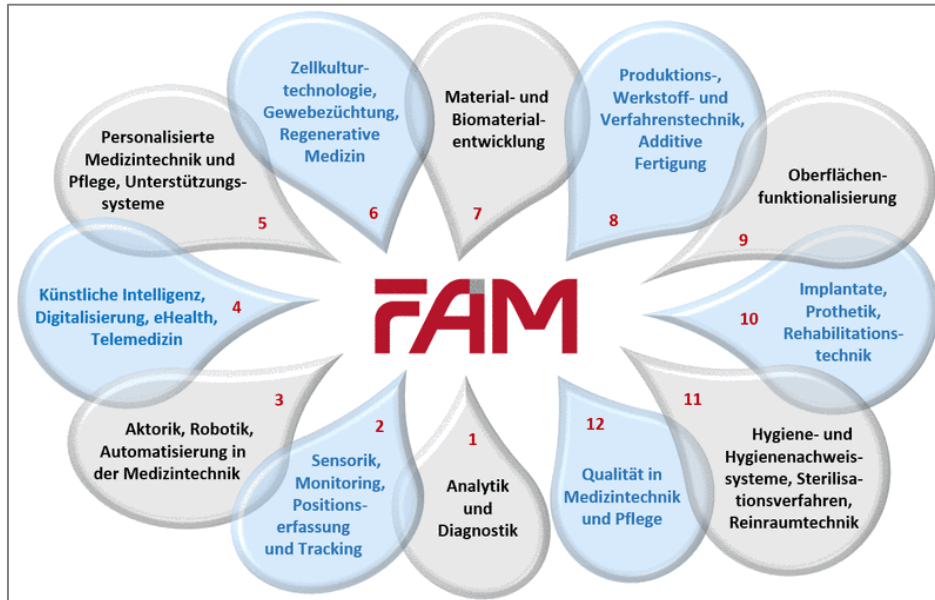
FAM

1
Analytik und Diagnostik

2
Sensorik, Monitoring, Positionserfassung und Tracking

3
Aktorik, Robotik, Automatisierung in der Medizintechnik

4
Künstliche Intelligenz, Digitalisierung, eHealth, Telemedizin

5
Personalisierte Medizintechnik und Pflege, Unterstützungssysteme

6
Zellkulturtechnologie, Gewebezüchtung, Regenerative Medizin

7
Material- und Biomaterialentwicklung

8
Produktions-, Werkstoff- und Verfahrenstechnik, Additive Fertigung

9
Oberflächenfunktionalisierung

10
Implantate, Prothetik, Rehabilitationstechnik

11
Hygiene- und Hygienenachweissysteme, Sterilisationsverfahren, Reinraumtechnik

12
Qualität in Medizintechnik und Pflege